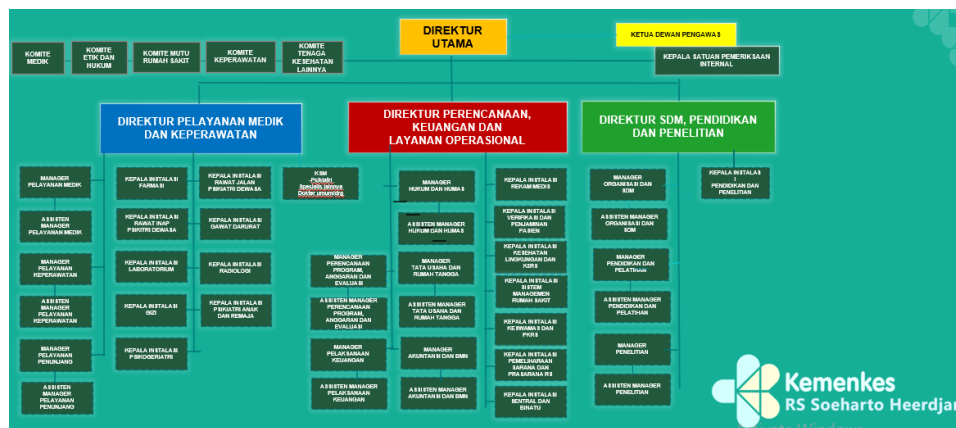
DIREKTUR UTAMA

KETUA DEWAN PENGAWAS

KOMITE MEDIK

KOMITE ETIK DAN HUKUM

KOMITE MUTU RUMAH SAKIT

KOMITE KEPERAWATAN

KOMITE TENAGA KESEHATAN LAINNYA

KEPALA SATUAN PEMERIKSAAN INTERNAL

DIREKTUR PELAYANAN MEDIK DAN KEPERAWATAN

DIREKTUR PERENCANAAN, KEUANGAN DAN LAYANAN OPERASIONAL

DIREKTUR SDM, PENDIDIKAN DAN PENELITIAN

MANAGER PELAYANAN MEDIK

ASISTEN MANAGER PELAYANAN MEDIK

MANAGER PELAYANAN KEPERAWATAN

ASISTEN MANAGER PELAYANAN KEPERAWATAN

MANAGER PELAYANAN PENUNJANG

ASISTEN MANAGER PELAYANAN PENUNJANG

KEPALA INSTALASI FARMASI

KEPALA INSTALASI RAWAT INAP PSIKIATRI DEWASA

KEPALA INSTALASI LABORATORIUM

KEPALA INSTALASI GIZI

KEPALA INSTALASI PSIKOGERIATRI

KEPALA INSTALASI RAWAT JALAN PSIKIATRI DEWASA

KEPALA INSTALASI GAWAT DARURAT

KEPALA INSTALASI RADIOLOGI

KEPALA INSTALASI PSIKIATRI ANAK DAN REMAJA

KSM Psikiatri Spesialis lainnya Dokter umum/drg

MANAGER HUKUM DAN HUMAS

ASISTEN MANAGER HUKUM DAN HUMAS

MANAGER TATA USAHA DAN RUMAH TANGGA

ASISTEN MANAGER TATA USAHA DAN RUMAH TANGGA

MANAGER AKUNTANSI DAN BMN

ASISTEN MANAGER AKUNTANSI DAN BMN

MANAGER PERENCANAAN PROGRAM, ANGGARAN DAN EVALUASI

ASISTEN MANAGER PERENCANAAN PROGRAM, ANGGARAN DAN EVALUASI

MANAGER PELAKSANAAN KEUANGAN

ASISTEN MANAGER PELAKSANAAN KEUANGAN

KEPALA INSTALASI REKAM MEDIS

KEPALA INSTALASI VERIFIKASI DAN PENJAMINAN PASIEN

KEPALA INSTALASI KESEHATAN LINGKUNGAN DAN K3RS

KEPALA INSTALASI SISTEM MANAJEMEN RUMAH SAKIT

KEPALA INSTALASI KEWASPADAAN DAN PKRS

KEPALA INSTALASI PEMELIHARAAN SARANA DAN PRASARANA RS

KEPALA INSTALASI SENTRAL DAN BINATU

MANAGER ORGANISASI DAN SDM

ASISTEN MANAGER ORGANISASI DAN SDM

MANAGER PENDIDIKAN DAN PELATIHAN

ASISTEN MANAGER PENDIDIKAN DAN PELATIHAN

MANAGER PENELITIAN

ASISTEN MANAGER PENELITIAN

KEPALA INSTALASI PENDIDIKAN DAN PENELITIAN

Kemenkes
RS Soeharto Heerdjan